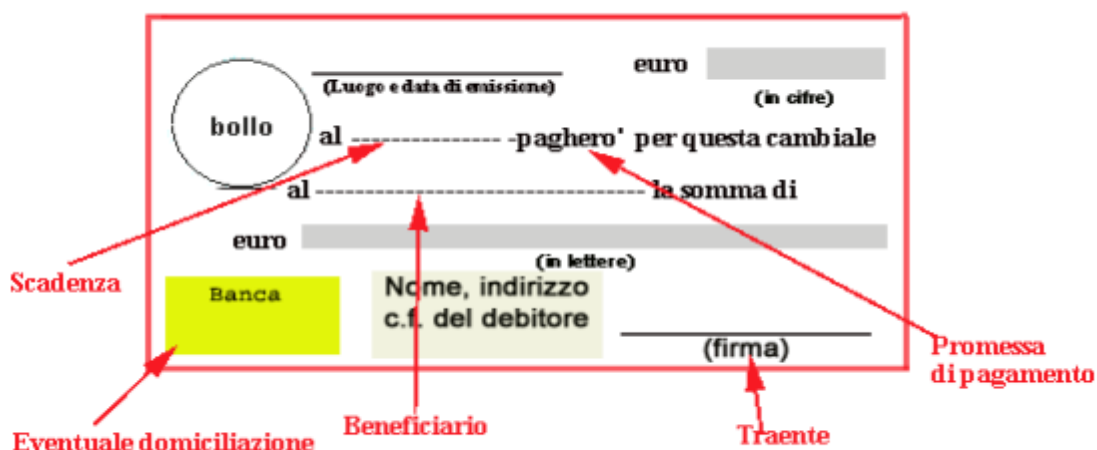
euro

(Luogo e data di emissione)

(in cifre)

bollo

al --------------- -paghero' per questa cambiale

al -------------------------------------- la somma di

euro

(in lettere)

Scadenza

Banca

Nome, indirizzo
c.f. del debitore

(firma)

Promessa di pagamento

Eventuale domiciliazione

Beneficiario

Traente